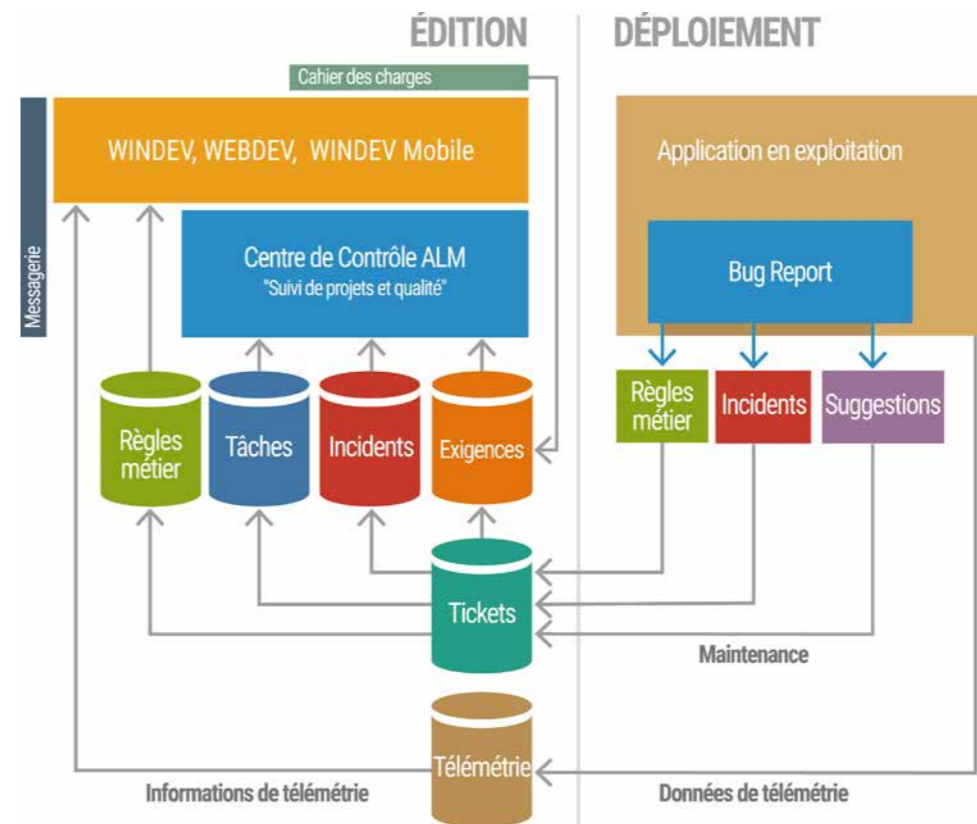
ÉDITION

DÉPLOIEMENT

Cahier des charges

Messagerie

WINDEV, WEBDEV, WINDEV Mobile

Centre de Contrôle ALM
"Suivi de projets et qualité"

Règles métier

Tâches

Incidents

Exigences

Tickets

Télémétrie

Informations de télémétrie

Application en exploitation

Bug Report

Règles métier

Incidents

Suggestions

Maintenance

Données de télémétrie